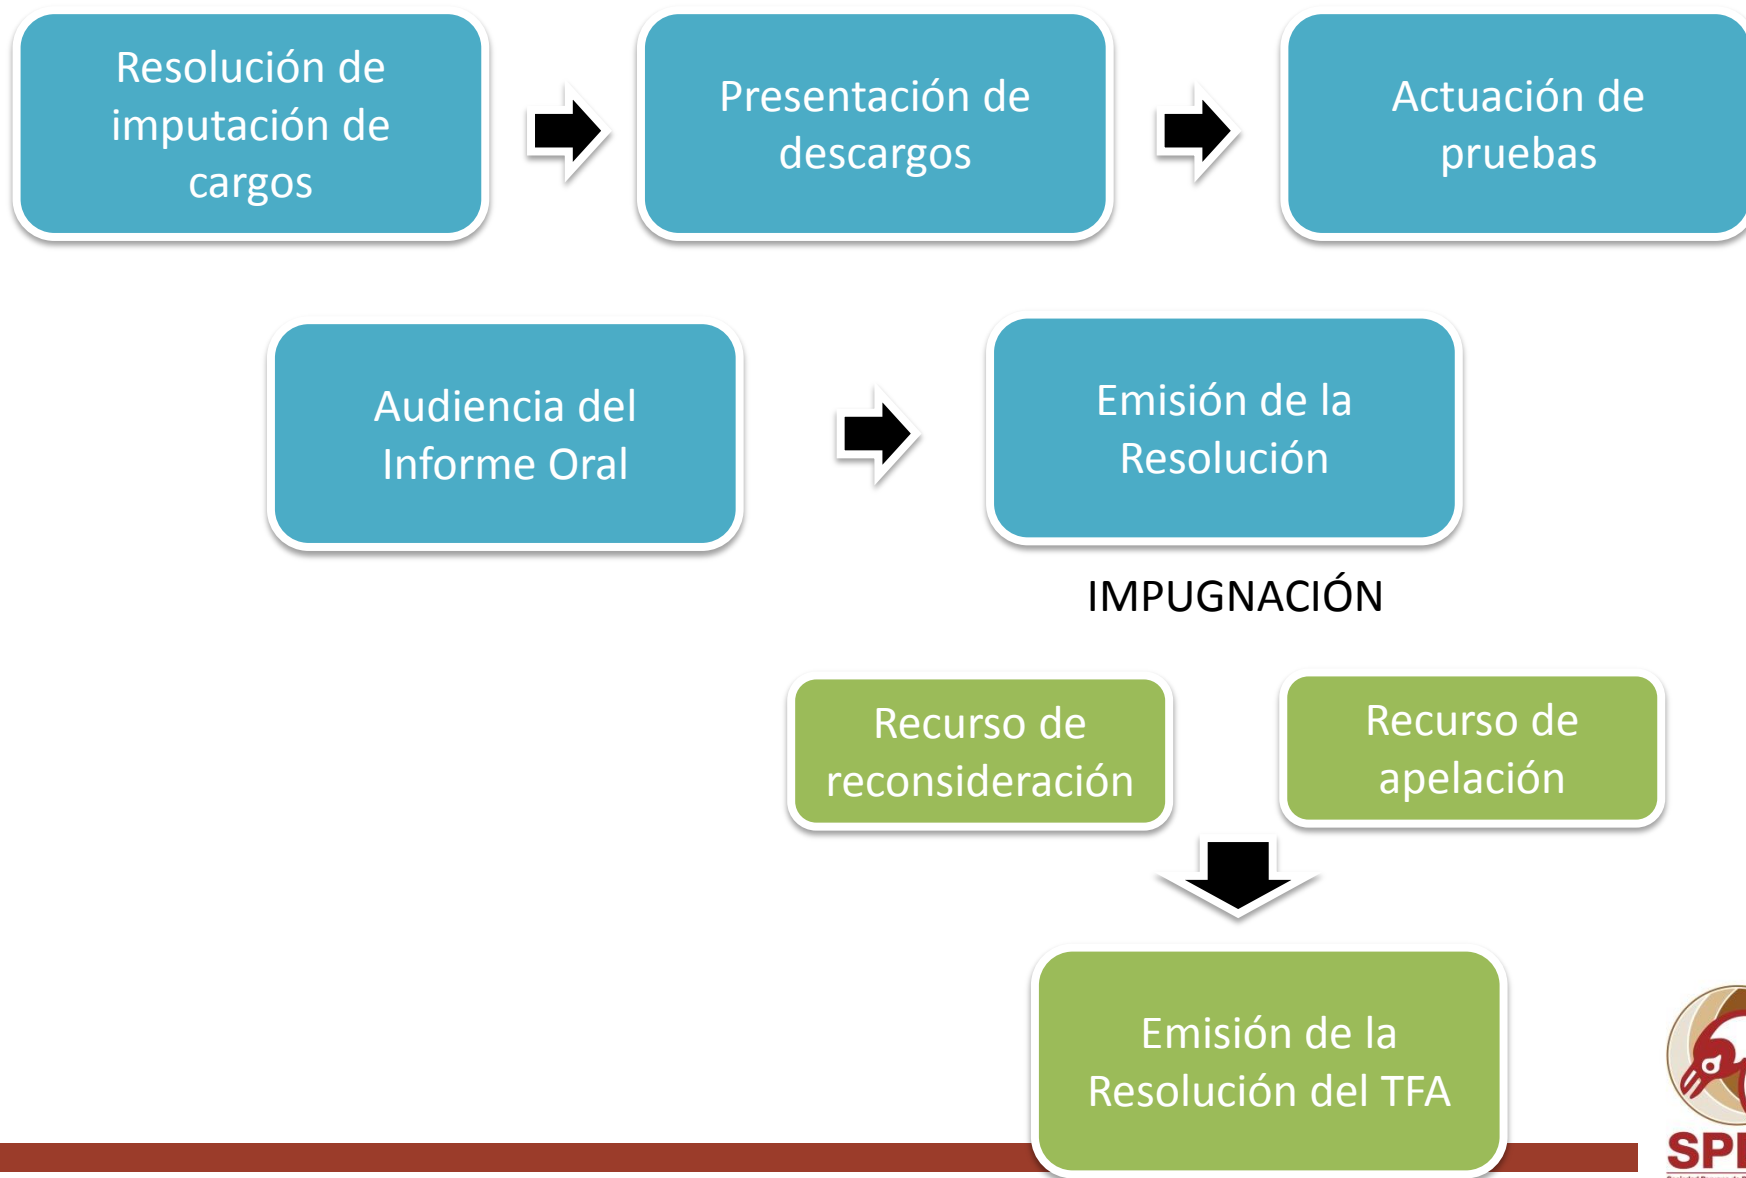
Resolución de imputación de cargos

Presentación de descargos

Actuación de pruebas

Audiencia del Informe Oral

Emisión de la Resolución

IMPUGNACIÓN

Recurso de reconsideración

Recurso de apelación

Emisión de la Resolución del TFA

SP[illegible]